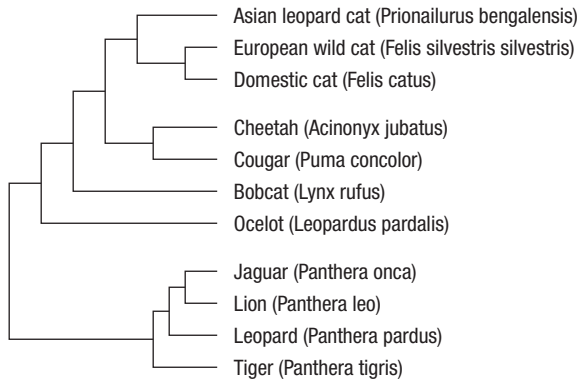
Asian leopard cat (Prionailurus bengalensis)
European wild cat (Felis silvestris silvestris)
Domestic cat (Felis catus)
Cheetah (Acinonyx jubatus)
Cougar (Puma concolor)
Bobcat (Lynx rufus)
Ocelot (Leopardus pardalis)
Jaguar (Panthera onca)
Lion (Panthera leo)
Leopard (Panthera pardus)
Tiger (Panthera tigris)